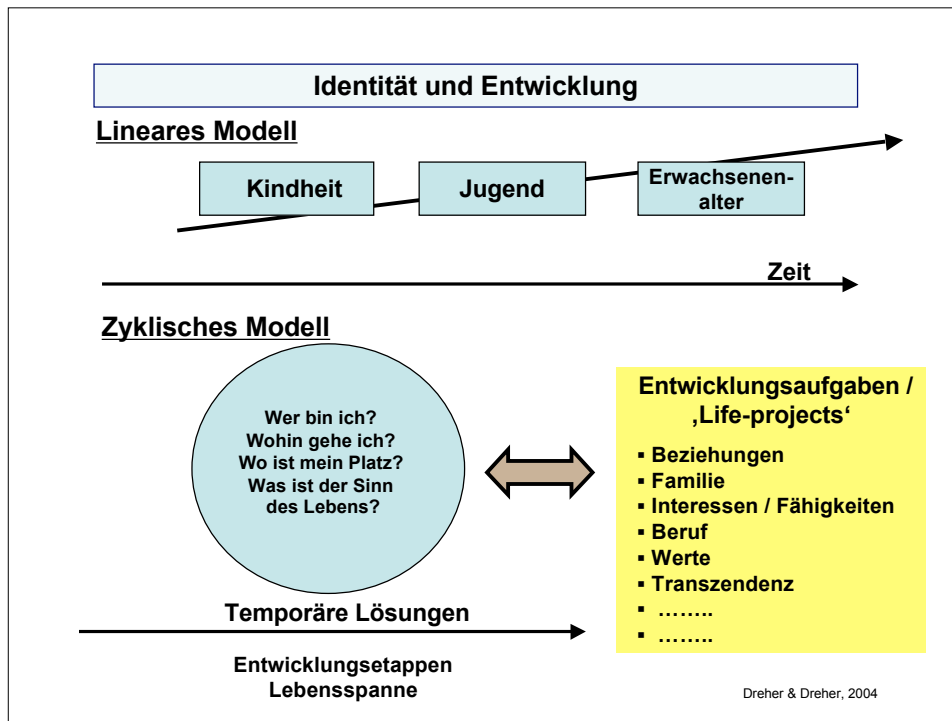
Identität und Entwicklung

Lineares Modell

Kindheit

Jugend

Erwachsenenalter

Zeit

Zyklisches Modell

Wer bin ich?
Wohin gehe ich?
Wo ist mein Platz?
Was ist der Sinn des Lebens?

Entwicklungsaufgaben / ‚Life-projects'

- Beziehungen
- Familie
- Interessen / Fähigkeiten
- Beruf
- Werte
- Transzendenz
- ……..
- ……..

Temporäre Lösungen

Entwicklungsetappen
Lebensspanne

Dreher & Dreher, 2004